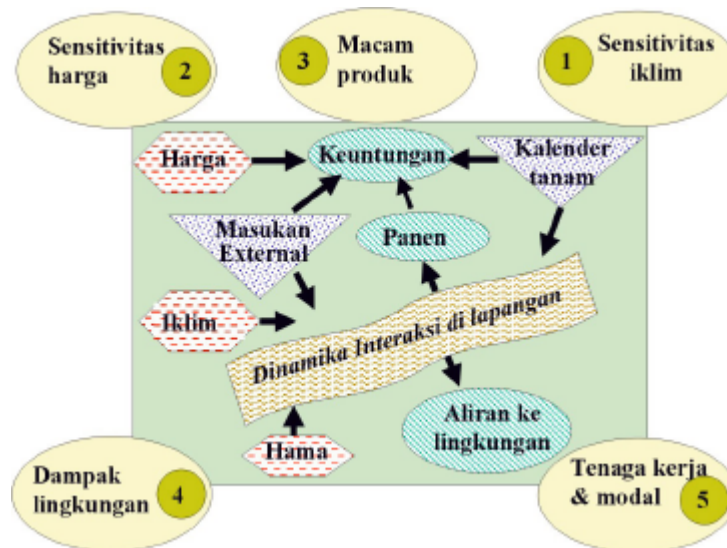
Sensitivitas harga 2

3 Macam produk

1 Sensitivitas iklim

Harga

Keuntungan

Kalender tanam

Masukan External

Panen

Iklim

Dinamika Interaksi di lapangan

Aliran ke lingkungan

Hama

Dampak lingkungan 4

Tenaga kerja & modal 5